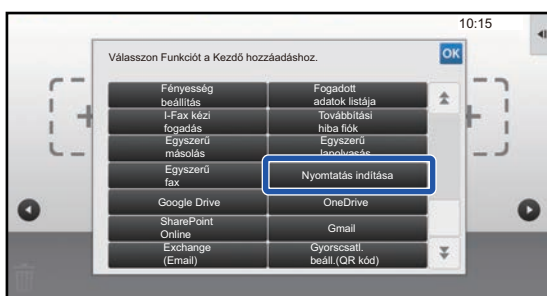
10:15

Válasszon Funkciót a Kezdő hozzáadáshoz.

OK

| | |
|---|---|
| Fényesség beállítás | Fogadott adatok listája |
| I-Fax kézi fogadás | Továbbítási hiba fiók |
| Egyszerű másolás | Egyszerű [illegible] |
| Egyszerű fax | Nyomtatás indítása |
| Google Drive | OneDrive |
| SharePoint Online | Gmail |
| Exchange (Email) | Gyorscsatl. beáll.(QR kód) |